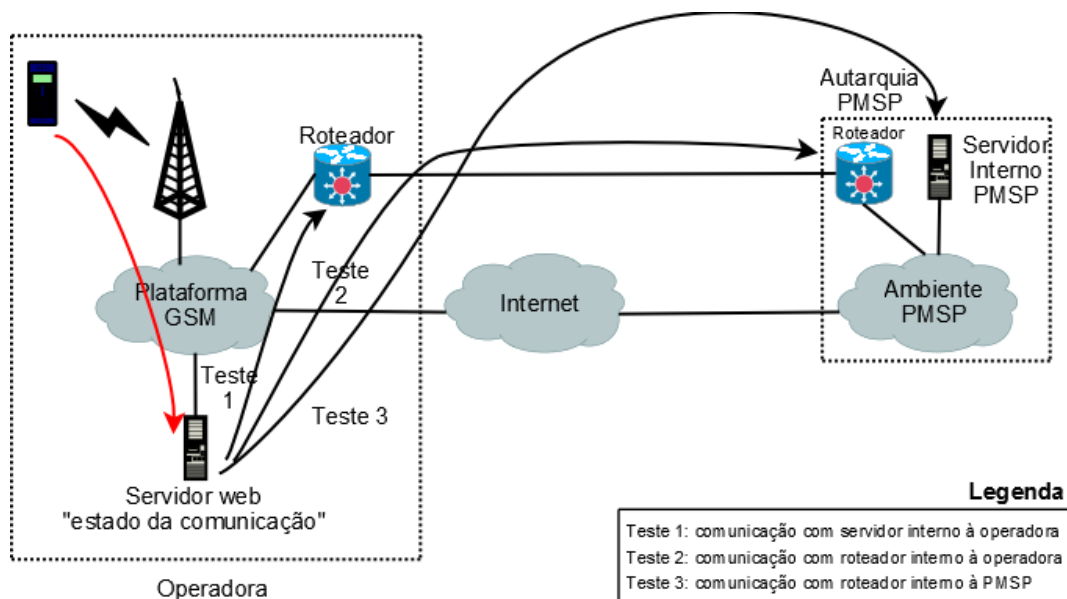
Autarquia PMSP

Roteador

Servidor Interno PMSP

Roteador

Plataforma GSM

Teste 2

Internet

Ambiente PMSP

Teste 1

Teste 3

Servidor web "estado da comunicação"

Operadora

Legenda

Teste 1: comunicação com servidor interno à operadora
Teste 2: comunicação com roteador interno à operadora
Teste 3: comunicação com roteador interno à PMSP